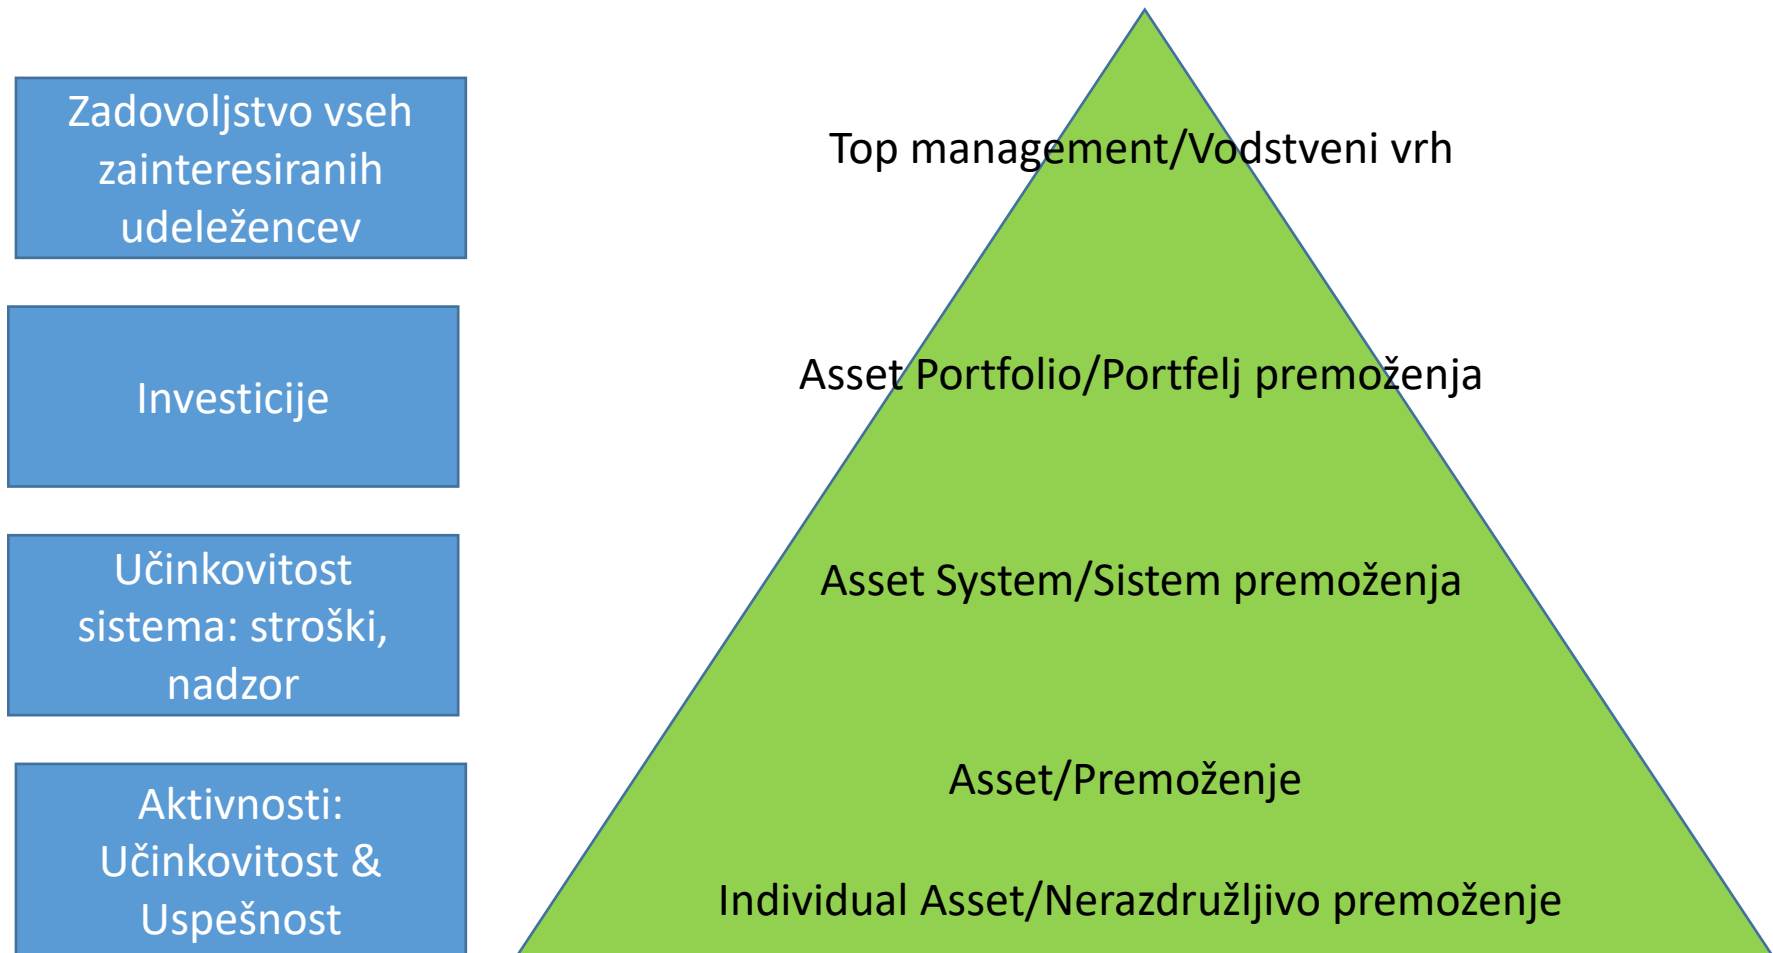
Zadovoljstvo vseh zainteresiranih udeležencev

Investicije

Učinkovitost sistema: stroški, nadzor

Aktivnosti: Učinkovitost & Uspešnost

Top management/Vodstveni vrh

Asset Portfolio/Portfelj premoženja

Asset System/Sistem premoženja

Asset/Premoženje

Individual Asset/Nerazdružljivo premoženje